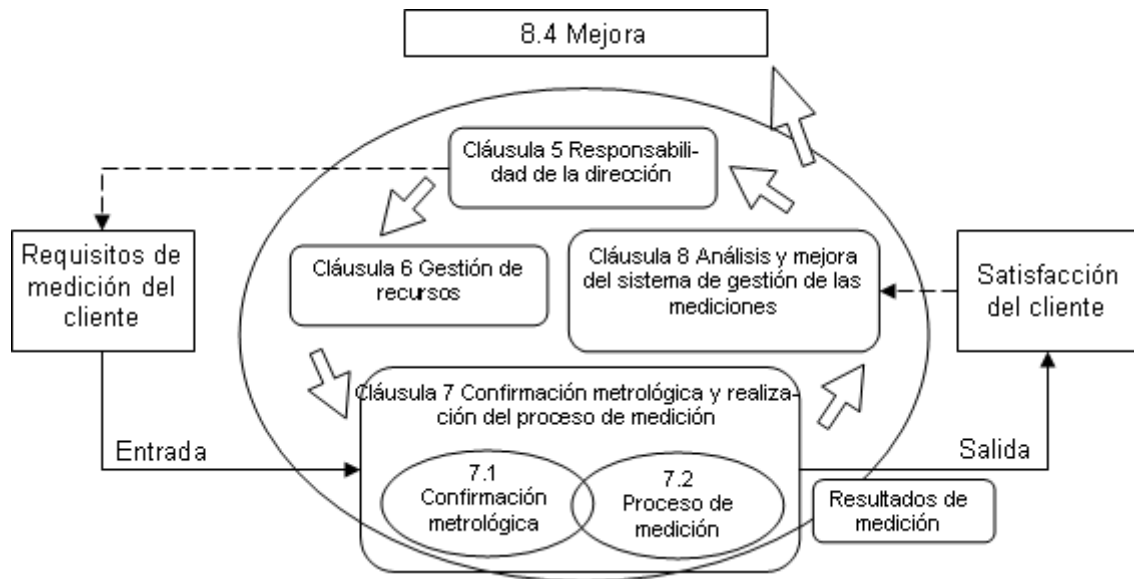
8.4 Mejora

Cláusula 5 Responsabilidad de la dirección

Requisitos de medición del cliente

Cláusula 6 Gestión de recursos

Cláusula 8 Análisis y mejora del sistema de gestión de las mediciones

Satisfacción del cliente

Cláusula 7 Confirmación metrológica y realización del proceso de medición

Entrada

Salida

7.1 Confirmación metrológica

7.2 Proceso de medición

Resultados de medición